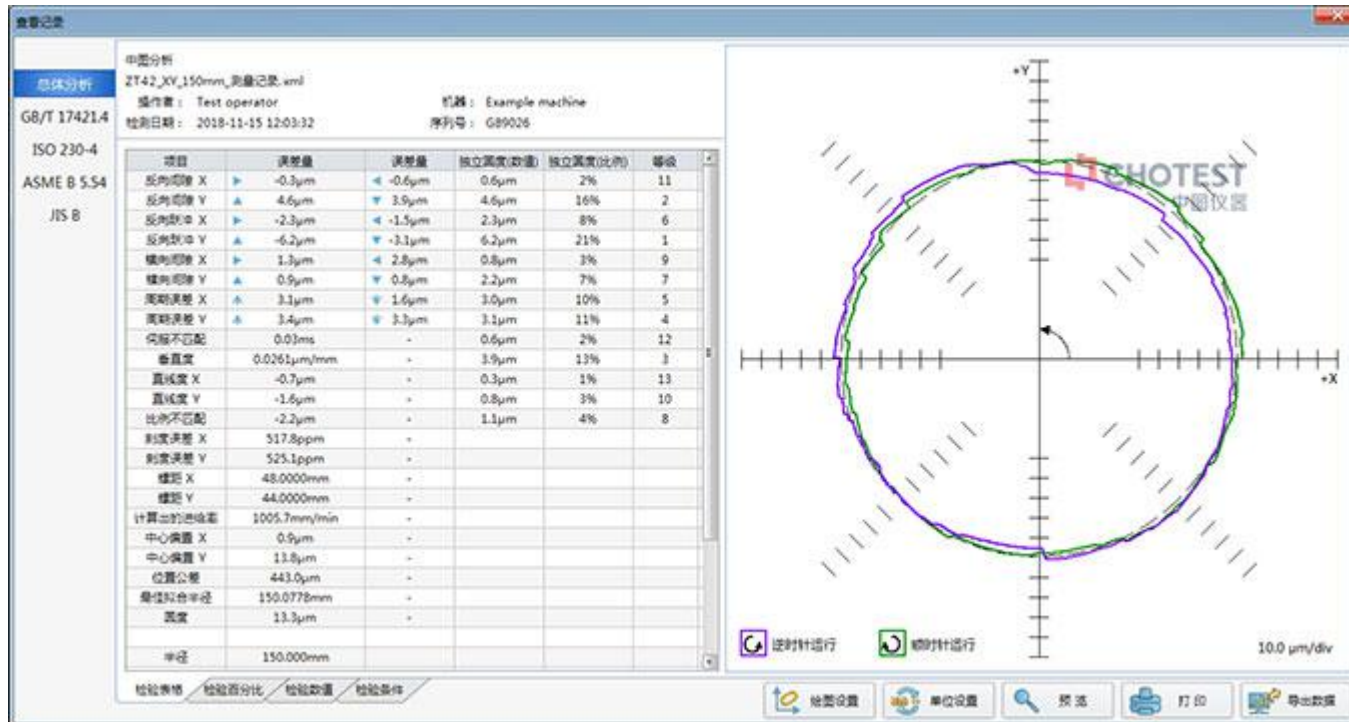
查看记录

总体分析
GB/T 17421.4
ISO 230-4
ASME B 5.54
JIS B

中图分析
ZT42_XY_150mm_测量记录.xml
操作者： Test operator
机器： Example machine
检测日期： 2018-11-15 12:03:32
序列号： G89026

| 项目 | 误差量 | 误差量 | 独立圆度(数值) | 独立圆度(比例) | 等级 |
|---|---|---|---|---|---|
| 反向间隙 X | -0.3μm | -0.6μm | 0.6μm | 2% | 11 |
| 反向间隙 Y | 4.6μm | 3.9μm | 4.6μm | 16% | 2 |
| 反向跃冲 X | -2.3μm | -1.5μm | 2.3μm | 8% | 6 |
| 反向跃冲 Y | -6.2μm | -3.1μm | 6.2μm | 21% | 1 |
| 横向间隙 X | 1.3μm | 2.8μm | 0.8μm | 3% | 9 |
| 横向间隙 Y | 0.9μm | 0.8μm | 2.2μm | 7% | 7 |
| 周期误差 X | 3.1μm | 1.6μm | 3.0μm | 10% | 5 |
| 周期误差 Y | 3.4μm | 3.3μm | 3.1μm | 11% | 4 |
| 伺服不匹配 | 0.03ms | - | 0.6μm | 2% | 12 |
| 垂直度 | 0.0261μm/mm | - | 3.9μm | 13% | 3 |
| 直线度 X | -0.7μm | - | 0.3μm | 1% | 13 |
| 直线度 Y | -1.6μm | - | 0.8μm | 3% | 10 |
| 比例不匹配 | -2.2μm | - | 1.1μm | 4% | 8 |
| 刻度误差 X | 517.8ppm | - | | | |
| 刻度误差 Y | 525.1ppm | - | | | |
| 螺距 X | 48.0000mm | - | | | |
| 螺距 Y | 44.0000mm | - | | | |
| 计算出的进给率 | 1005.7mm/min | - | | | |
| 中心偏置 X | 0.9μm | - | | | |
| 中心偏置 Y | 13.8μm | - | | | |
| 位置公差 | 443.0μm | - | | | |
| 最佳拟合半径 | 150.0778mm | - | | | |
| 圆度 | 13.3μm | - | | | |
| | | | | | |
| 半径 | 150.000mm | | | | |

检验表格 检验百分比 检验数值 检验条件

+Y
+X
CHOTEST
中图仪器
逆时针运行
顺时针运行
10.0 μm/div

绘图设置 单位设置 预览 打印 导出数据